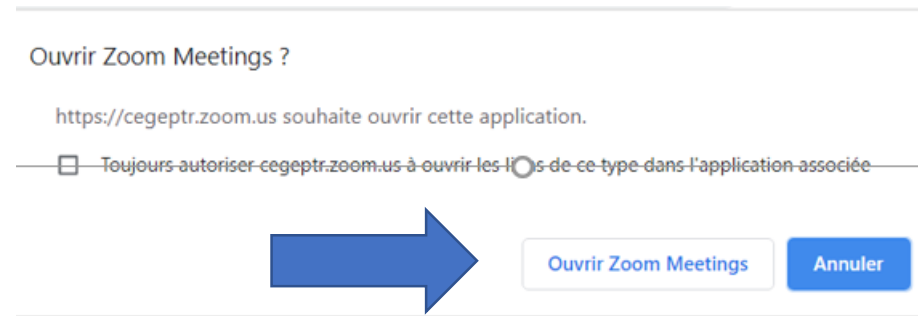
Ouvrir Zoom Meetings ?

https://cegeptr.zoom.us souhaite ouvrir cette application.

Toujours autoriser cegeptr.zoom.us à ouvrir les li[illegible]s de ce type dans l'application associée

Ouvrir Zoom Meetings

Annuler